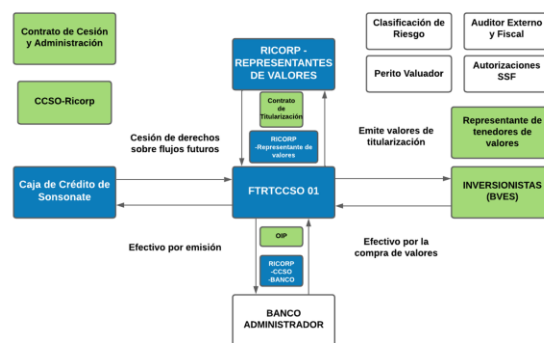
Contrato de Cesión y Administración

CCSO-Ricorp

RICORP - REPRESENTANTES DE VALORES

Contrato de Titularización

RICORP -Representante de valores

Clasificación de Riesgo

Auditor Externo y Fiscal

Perito Valuador

Autorizaciones SSF

Representante de tenedores de valores

Cesión de derechos sobre flujos futuros

Emite valores de titularización

Caja de Crédito de Sonsonate

FTRTCCSO 01

INVERSIONISTAS (BVES)

OIP

Efectivo por emisión

Efectivo por la compra de valores

RICORP -CCSO -BANCO

BANCO ADMINISTRADOR